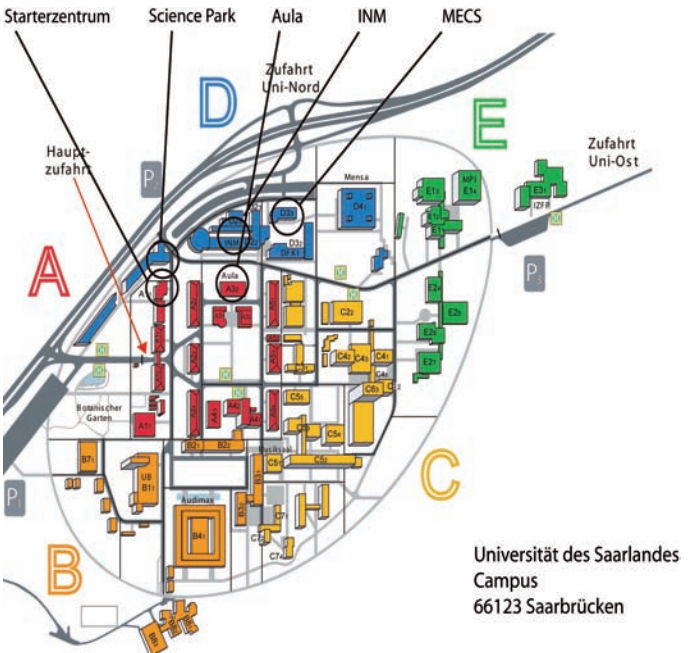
Starterzentrum
Science Park
Aula
INM
MECS

Zufahrt Uni-Nord

D

E

Zufahrt Uni-Ost

Haupt-zufahrt

P

Mensa

D4

E1

MPI E1

E3

IZFP

INM

D3

D2

DFKI

P

A

Aula A3

C2

E2

E2

E2

C4

C4

C4

C6

C5

C5

C5

A1

Botanischer Garten

B2

B2

B7

UB B1

Musiksaal

C5

C

P

Audimax

B4

C7

C7

B

B8

Universität des Saarlandes
Campus
66123 Saarbrücken